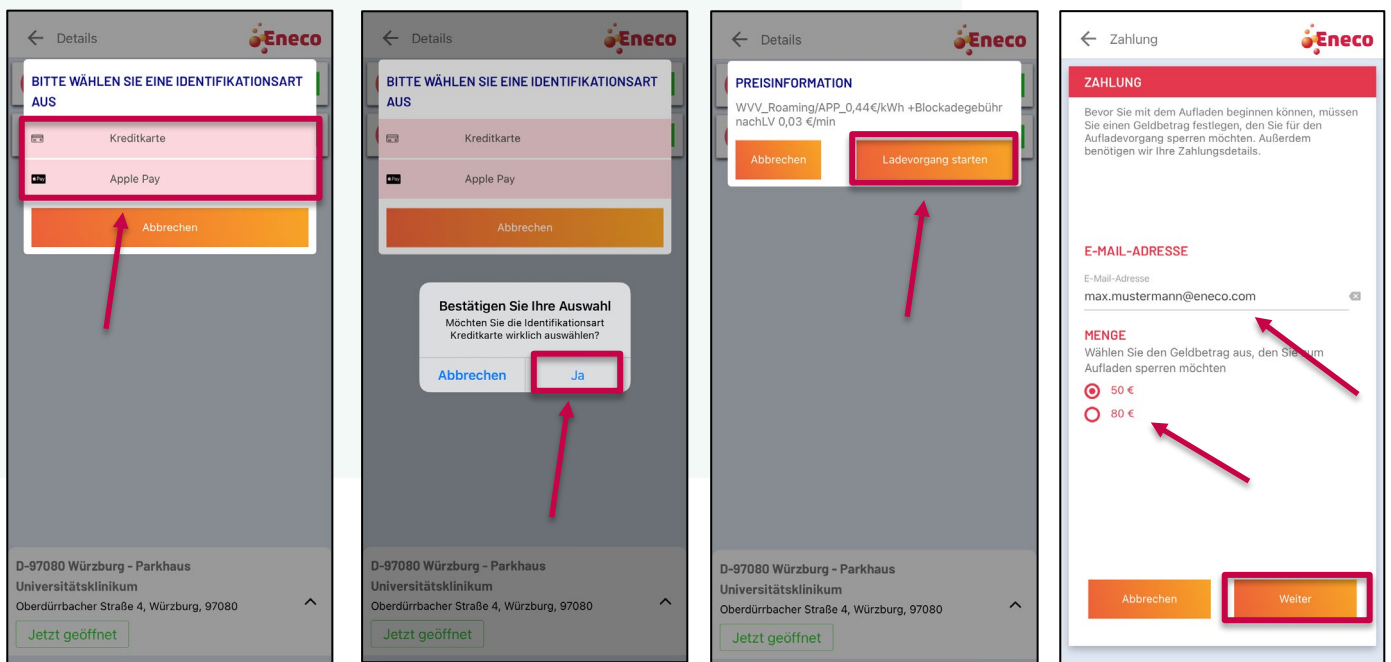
Details

Eneco

BITTE WÄHLEN SIE EINE IDENTIFIKATIONSART AUS

Kreditkarte

Apple Pay

Abbrechen

D-97080 Würzburg - Parkhaus Universitätsklinikum

Oberdürrbacher Straße 4, Würzburg, 97080

Jetzt geöffnet

Details

Eneco

BITTE WÄHLEN SIE EINE IDENTIFIKATIONSART AUS

Kreditkarte

Apple Pay

Abbrechen

Bestätigen Sie Ihre Auswahl

Möchten Sie die Identifikationsart Kreditkarte wirklich auswählen?

Abbrechen

Ja

D-97080 Würzburg - Parkhaus Universitätsklinikum

Oberdürrbacher Straße 4, Würzburg, 97080

Jetzt geöffnet

Details

Eneco

PREISINFORMATION

WVV_Roaming/APP_0,44€/kWh +Blockadegebühr nachLV 0,03 €/min

Abbrechen

Ladevorgang starten

D-97080 Würzburg - Parkhaus Universitätsklinikum

Oberdürrbacher Straße 4, Würzburg, 97080

Jetzt geöffnet

Zahlung

Eneco

ZAHLUNG

Bevor Sie mit dem Aufladen beginnen können, müssen Sie einen Geldbetrag festlegen, den Sie für den Aufladevorgang sperren möchten. Außerdem benötigen wir Ihre Zahlungsdetails.

E-MAIL-ADRESSE

E-Mail-Adresse

max.mustermann@eneco.com

MENGE

Wählen Sie den Geldbetrag aus, den Sie zum Aufladen sperren möchten

50 €

80 €

Abbrechen

Weiter